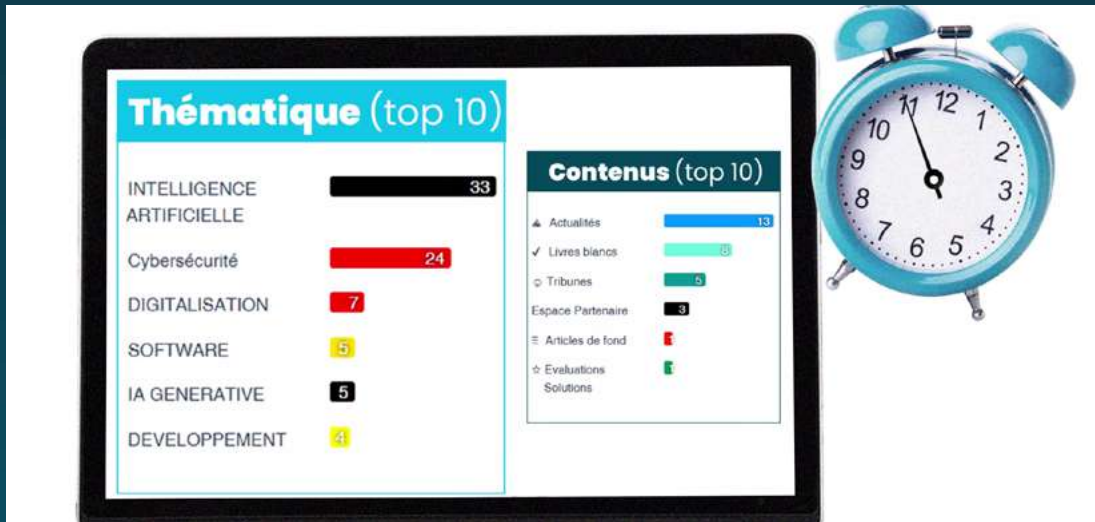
Thématique (top 10)

INTELLIGENCE ARTIFICIELLE 33

Cybersécurité 24

DIGITALISATION 7

SOFTWARE 5

IA GENERATIVE 5

DEVELOPPEMENT 4

Contenus (top 10)

Actualités 13

Livres blancs 8

Tribunes 5

Espace Partenaire 3

Articles de fond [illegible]

Evaluations Solutions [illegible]

11 12 1 2 3 4 5 6 7 8 9 10